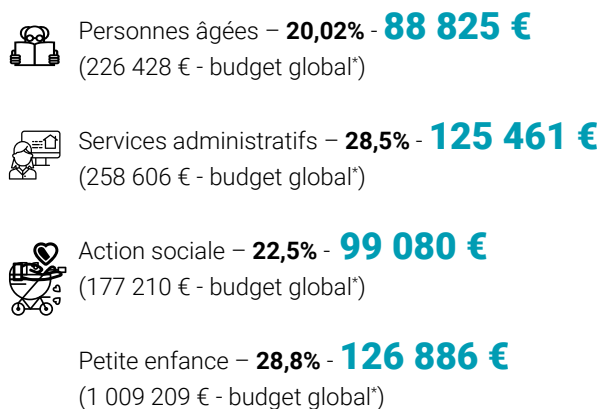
Personnes âgées – **20,02%** - **88 825 €**
(226 428 € - budget global*)

Services administratifs – **28,5%** - **125 461 €**
(258 606 € - budget global*)

Action sociale – **22,5%** - **99 080 €**
(177 210 € - budget global*)

Petite enfance – **28,8%** - **126 886 €**
(1 009 209 € - budget global*)